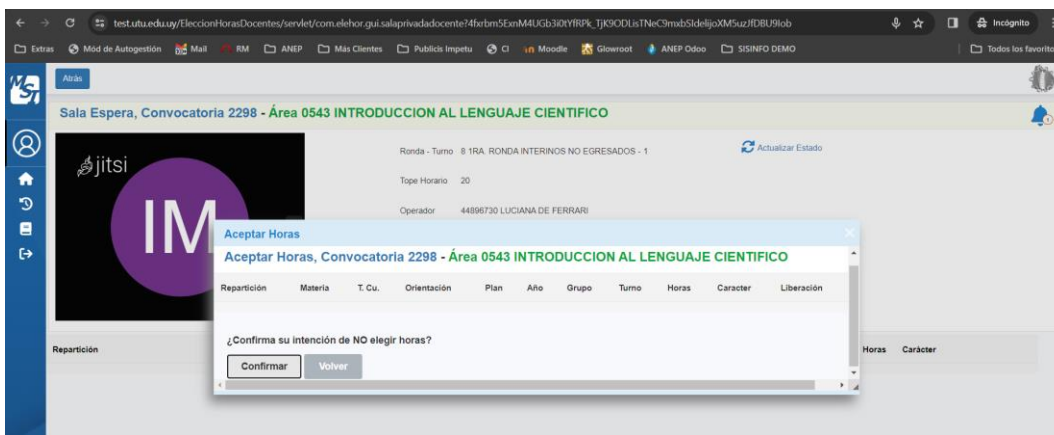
test.utu.edu.uy/EleccionHorasDocentes/servlet/com.elehor.gui.salaprivadadocente?4fxrbm5ExnM4UGb3i0tYfRPk_TjK9ODLisTNeC9mxbSIdelijoXM5uzJfDBU9lob

Incógnito

Extras | Mód de Autogestión | Mail | RM | ANEP | Más Clientes | Publicis Impetu | CI | Moodle | Glowroot | ANEP Odoo | SISINFO DEMO | Todos los favoritos

Atrás

Sala Espera, Convocatoria 2298 - Área 0543 INTRODUCCION AL LENGUAJE CIENTIFICO

jitsi

IM

Ronda - Turno 8 1RA. RONDA INTERINOS NO EGRESADOS - 1

Actualizar Estado

Tope Horario 20

Operador 44896730 LUCIANA DE FERRARI

Aceptar Horas

Aceptar Horas, Convocatoria 2298 - Área 0543 INTRODUCCION AL LENGUAJE CIENTIFICO

| Repartición | Materia | T. Cu. | Orientación | Plan | Año | Grupo | Turno | Horas | Caracter | Liberación |
|---|---|---|---|---|---|---|---|---|---|---|

¿Confirma su intención de NO elegir horas?

Confirmar | Volver

Repartición

Horas | Carácter